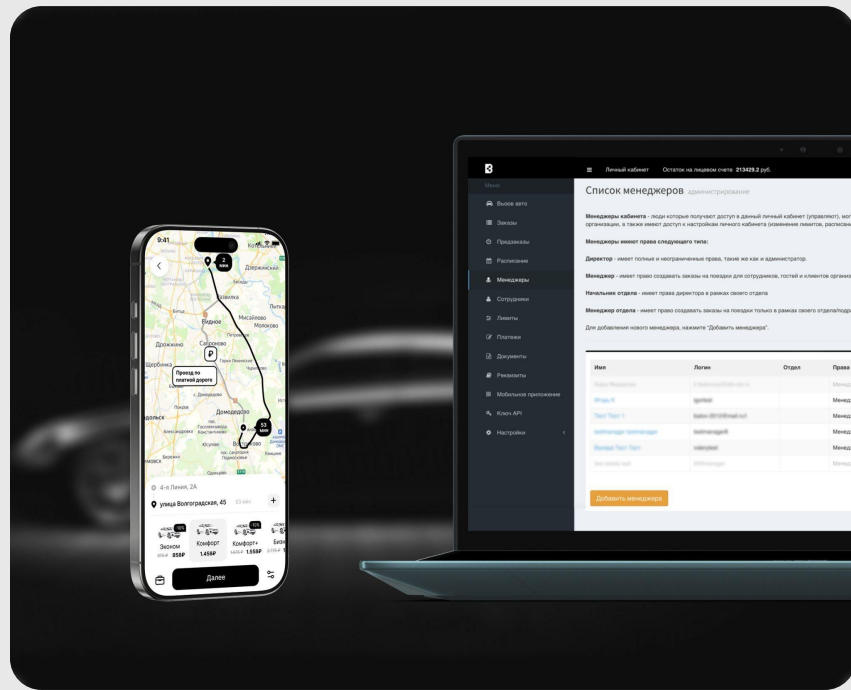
9:41

2 мин

Котельники

Дзержинский

Лыткарино

Видное

Мисайлово

Молоково

Дрожжино

Сапроново

Щербинка

Проезд по платной дороге

Домодедово

53 мин

Володарское

Остафьево

Одинцово

4-я Линия, 2А

улица Волгоградская, 45

Эконом 859₽

Комфорт 1 459₽

Комфорт+ 1 559₽

Бизнес

Далее

Меню

Вызов авто

Заказы

Предзаказы

Расписание

Менеджеры

Сотрудники

Лимиты

Платежи

Документы

Реквизиты

Мобильное приложение

Ключ API

Настройки

Личный кабинет

Остаток на лицевом счете 213429.2 руб.

Список менеджеров администрирование

Менеджеры кабинета - люди которые получают доступ в данный личный кабинет (управляют), мог организации, а также имеют доступ к настройкам личного кабинета (изменение лимитов, расписани

Менеджеры имеют права следующего типа:

Директор - имеет полные и неограниченные права, такие же как и администратор.

Менеджер - имеет право создавать заказы на поездки для сотрудников, гостей и клиентов организ

Начальник отдела - имеет права директора в рамках своего отдела

Менеджер отдела - имеет право создавать заказы на поездки только в рамках своего отдела/подр

Для добавления нового менеджера, нажмите "Добавить менеджера".

| Имя | Логин | Отдел | Права |
|---|---|---|---|
| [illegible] | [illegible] | | Менедж |
| Игорь К | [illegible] | | Менедж |
| Тест Тест 1 | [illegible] | | Менедж |
| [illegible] | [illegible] | | Менедж |
| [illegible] Тест Тест | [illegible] | | Менедж |
| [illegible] | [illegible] | | Менедж |

Добавить менеджера